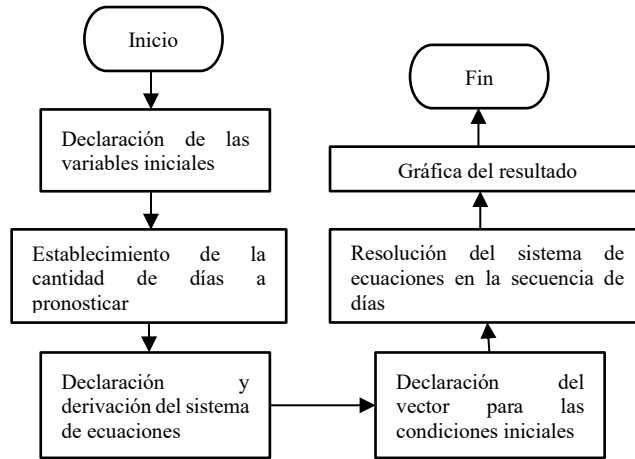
Inicio

Declaración de las variables iniciales

Establecimiento de la cantidad de días a pronosticar

Declaración y derivación del sistema de ecuaciones

Declaración del vector para las condiciones iniciales

Resolución del sistema de ecuaciones en la secuencia de días

Gráfica del resultado

Fin